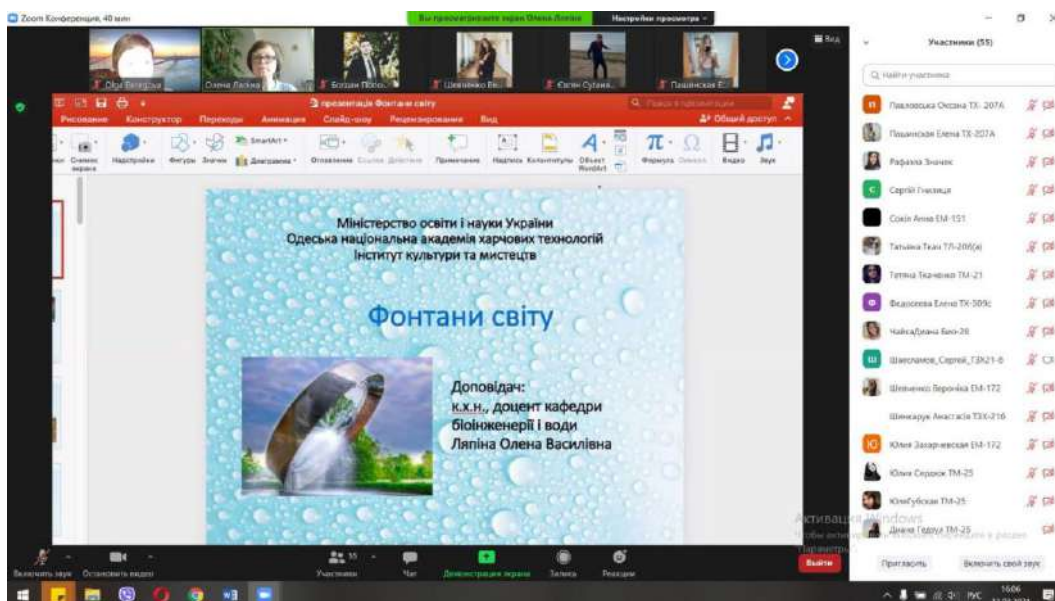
Zoom Конференция. 40 мин

Вы просматриваете экран Олена Ляпіна

Настройки просмотра

Ольга Велигодська

Олена Ласкина

Богдан Попо...

Шевченко Ве...

Євген Сугак...

Пашинская Е...

Вид

Участники (55)

Найти участника

Павловська Оксана ТХ-207А

Пашинская Елена ТХ-207А

Рафаела Знаєнк

Сергій Гнилиця

Сокіл Анна ЕМ-151

Тетяна Ткач ТЛ-206(а)

Тетяна Ткаченко ТМ-21

Федоренко Елена ТХ-309с

Чайка Діана Біо-26

Шевчиков_Сергей_ТЗХ21-б

Шевченко Вероніка ТМ-172

Шинкарук Анастасія ТЗХ-216

Юлия Захарчевская ЕМ-172

Юлия Сероюк ТМ-25

Юля Губская ТМ-25

Диана Гедука ТМ-25

Пригласить

Включить свой звук

презентація Фонтани світу

Поиск в презентации

Рисование Конструктор Переходы Анимация Слайд-шоу Рецензирование Вид

Общий доступ

SmartArt

Надстройки Фигуры Значки Диаграмма Отношение Ссылка Действие Примечание Надпись Колонтитулы Объект WordArt Формула Символ Видео Звук

Міністерство освіти і науки України
Одеська національна академія харчових технологій
Інститут культури та мистецтв

Фонтани світу

Доповідач:
к.х.н., доцент кафедри біоінженерії і води
Ляпіна Олена Василівна

Активация Windows

Включить звук

Остановить видео

Участники 55

Чат

Демонстрация экрана

Запись

Реакции

Выйти

РУС

16:06